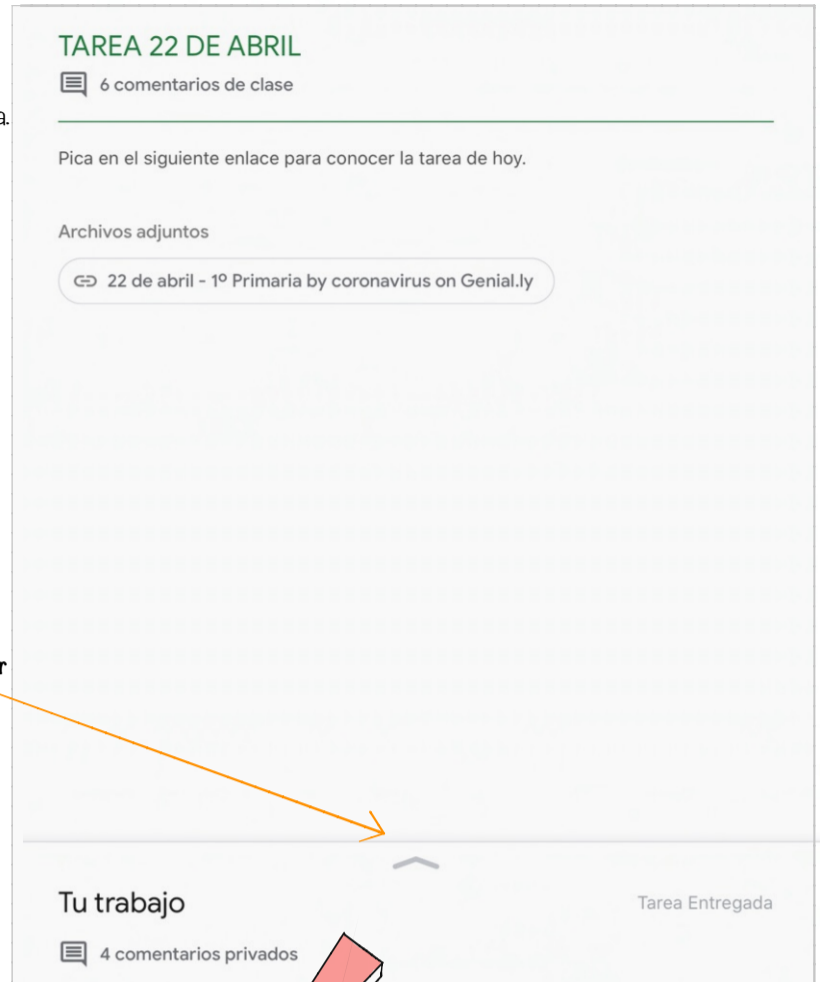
a.

r

TAREA 22 DE ABRIL

6 comentarios de clase

Pica en el siguiente enlace para conocer la tarea de hoy.

Archivos adjuntos

22 de abril - 1º Primaria by coronavirus on Genial.ly

Tu trabajo

Tarea Entregada

4 comentarios privados